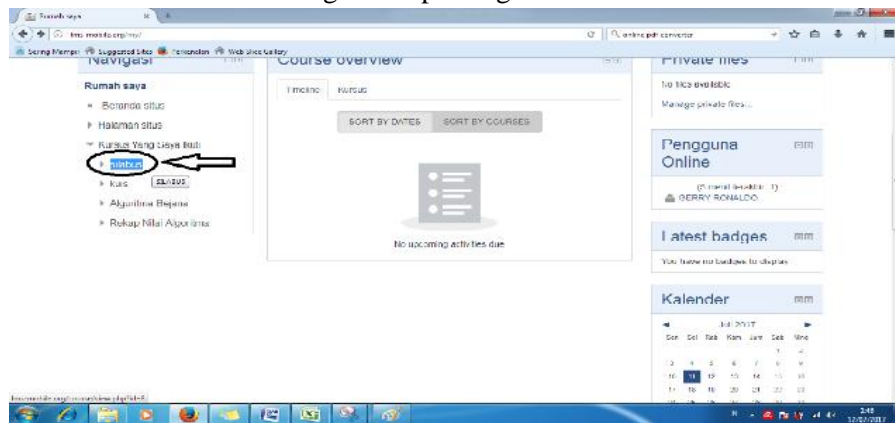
Rumah saya

Sering Menge Suggested Sites Web Slice Gallery

Navigasi

Rumah saya

Beranda situs

Halaman situs

Kursus Yang Saya Ikuti

ntnbus

Kuis SILABUS

Algoritma Bejana

Rekap Nilai Algoritma

Course overview

Timeline Kursus

SORT BY DATES SORT BY COURSES

No upcoming activities due

Private files

No files available

Manage private files...

Pengguna Online

(5 menit terakhir: 1)

GERRY RONALDO

Latest badges

You have no badges to display

Kalender

Juli 2017

| Sen | Sel | Rab | Kam | Jum | Sab | Min |
|---|---|---|---|---|---|---|
| | | | | | 1 | 2 |
| 3 | 4 | 5 | 6 | 7 | 8 | 9 |
| 10 | 11 | 12 | 13 | 14 | 15 | 16 |
| 17 | 18 | 19 | 20 | 21 | 22 | 23 |

online pdf converter

2:48
12/07/2017